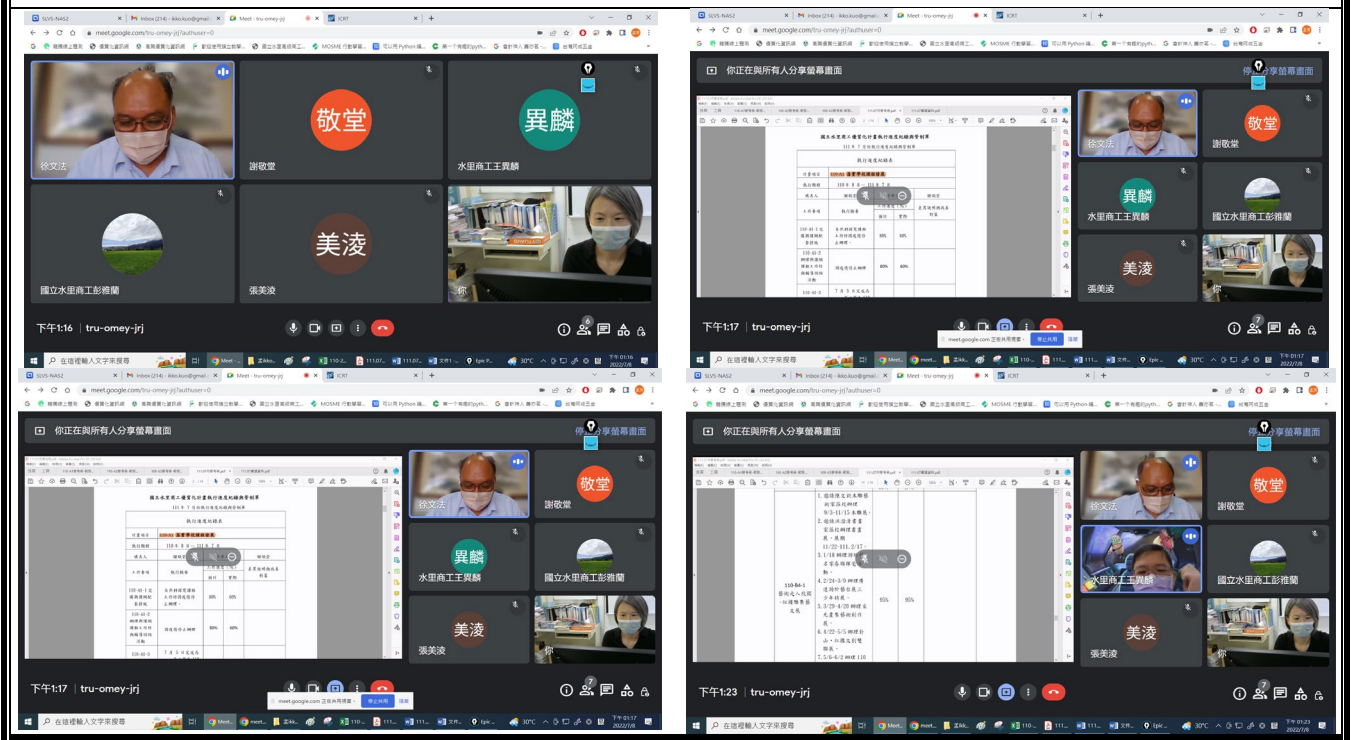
SLVS-NAS2 | Inbox (214) - ikko.kuo@gmail... | Meet - tru-omey-jrj | ICRT

meet.google.com/tru-omey-jrj?authuser=0

徐文法 | 敬堂 謝敬堂 | 巽麟 水里商工王巽麟
國立水里商工彭雅蘭 | 美淩 張美淩 | 你

下午1:16 | tru-omey-jrj

在這裡輸入文字來搜尋 | 30°C | 下午 01:16 2022/7/8

SLVS-NAS2 | Inbox (214) - ikko.kuo@gmail... | Meet - tru-omey-jrj | ICRT

meet.google.com/tru-omey-jrj?authuser=0

你正在與所有人分享螢幕畫面 | 停止分享

國立水里商工優質化計畫執行進度組織與管制表

111 年 7 月份執行進度組織與管制表

執行進度結果表

| 計畫項目 | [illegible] | | | |
|---|---|---|---|---|
| 執行期間 | 110 年 8 月 ～ 111 年 7 月 | | | |
| 填表人 | | 聯絡電話 | | 聯絡信 |
| 工作事項 | 執行摘要 | 執行進度(%) 預計 | 實際 | 差異說明與改善對策 |
| 110-A1-1 主題課程教學與社會結合 | 各科科課程實施各科特色課程發展與轉化 | 50% | 50% | |
| 110-A1-2 翻轉學習課程模式及教學策略之研發 | 因疫情停止辦理 | 80% | 60% | |
| 110-A1-3 | 7 月 5 日完成名 | | | |

徐文法 | 敬堂 謝敬堂 | 巽麟 水里商工王巽麟 | 國立水里商工彭雅蘭 | 美淩 張美淩 | 你

下午1:17 | tru-omey-jrj

meet.google.com 正在共用您的畫面。 停止共用 隱藏

在這裡輸入文字來搜尋 | 30°C | 下午 01:17 2022/7/8

SLVS-NAS2 | Inbox (214) - ikko.kuo@gmail... | Meet - tru-omey-jrj | ICRT

meet.google.com/tru-omey-jrj?authuser=0

你正在與所有人分享螢幕畫面 | 停止分享

國立水里商工優質化計畫執行進度組織與管制表

111 年 7 月份執行進度組織與管制表

執行進度結果表

徐文法 | 敬堂 謝敬堂 | 巽麟 水里商工王巽麟 | 國立水里商工彭雅蘭 | 美淩 張美淩 | 你

下午1:17 | tru-omey-jrj

meet.google.com 正在共用您的畫面。 停止共用 隱藏

在這裡輸入文字來搜尋 | 30°C | 下午 01:17 2022/7/8

SLVS-NAS2 | Inbox (214) - ikko.kuo@gmail... | Meet - tru-omey-jrj | ICRT

meet.google.com/tru-omey-jrj?authuser=0

你正在與所有人分享螢幕畫面 | 停止分享

| 110-B4-1 藝術走入校園-社團教學藝文展 | 1.邀請傑出藝術家到校展覽於本聯藝廊 9/3-11/15 本聯藝。2.邀請共謀演書畫家蒞校聯權書畫展，展期 11/22-111.2/17 3.1/18 聯權藝術家專題講座活動。4.2/24-3/9 聯權邀請縣市藝術展入少年展展。5.3/29-4/20 聯權美術畫畫藝術創作展。6.4/22-5/5 聯權日山，社團文創聯展。7.5/6-6/2 聯權 110 | 95% | 95% | |

徐文法 | 敬堂 謝敬堂 | 水里商工王巽麟 | 國立水里商工彭雅蘭 | 美淩 張美淩 | 你

下午1:23 | tru-omey-jrj

在這裡輸入文字來搜尋 | 30°C | 下午 01:23 2022/7/8